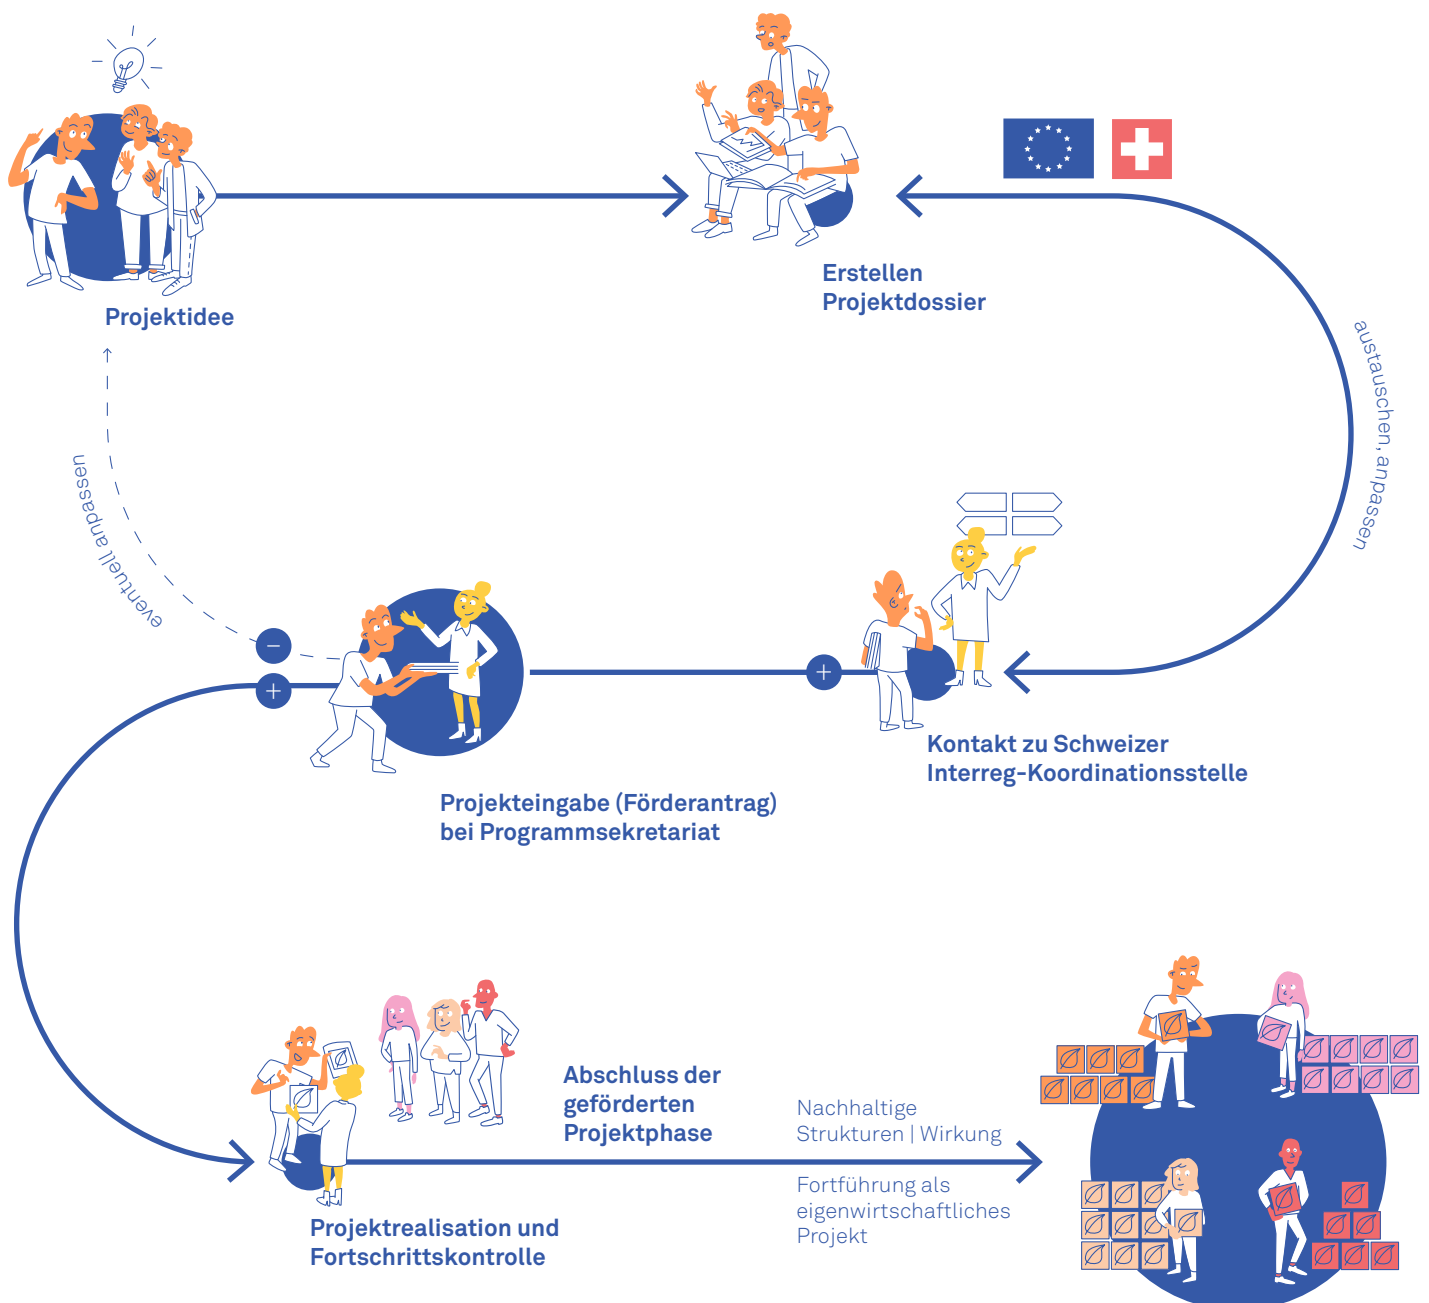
Projektidee

Erstellen Projektdossier

austauschen, anpassen

eventuell anpassen

Kontakt zu Schweizer Interreg-Koordinationsstelle

Projekteingabe (Förderantrag) bei Programmsekretariat

Abschluss der geförderten Projektphase

Nachhaltige Strukturen | Wirkung

Fortführung als eigenwirtschaftliches Projekt

Projektrealisation und Fortschrittskontrolle